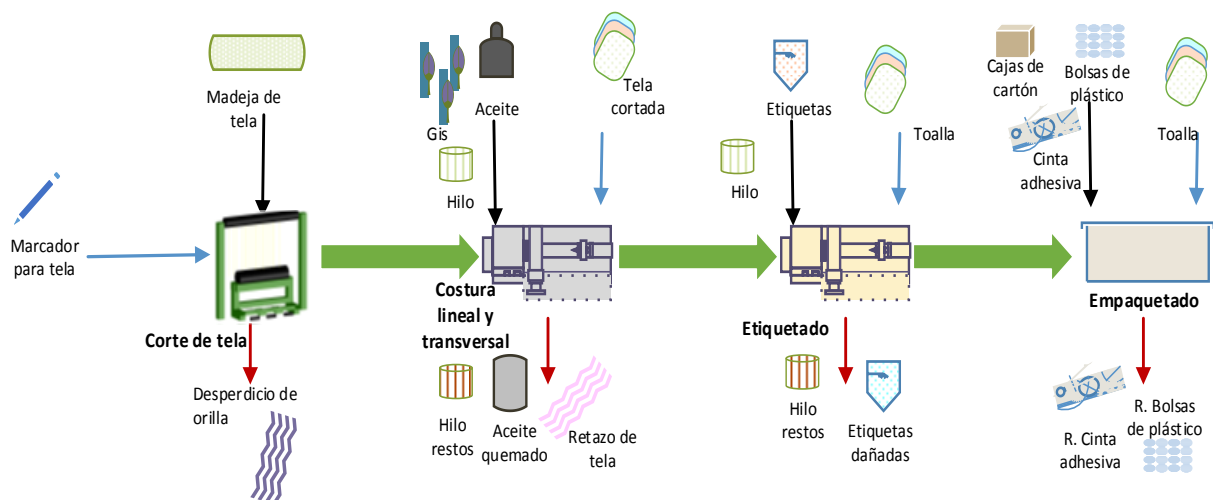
Madeja de tela

Marcador para tela

Corte de tela

Desperdicio de orilla

Gis

Aceite

Tela cortada

Hilo

Costura lineal y transversal

Hilo restos

Aceite quemado

Retazo de tela

Etiquetas

Toalla

Hilo

Etiquetado

Hilo restos

Etiquetas dañadas

Cajas de cartón

Bolsas de plástico

Cinta adhesiva

Toalla

Empaquetado

R. Cinta adhesiva

R. Bolsas de plástico